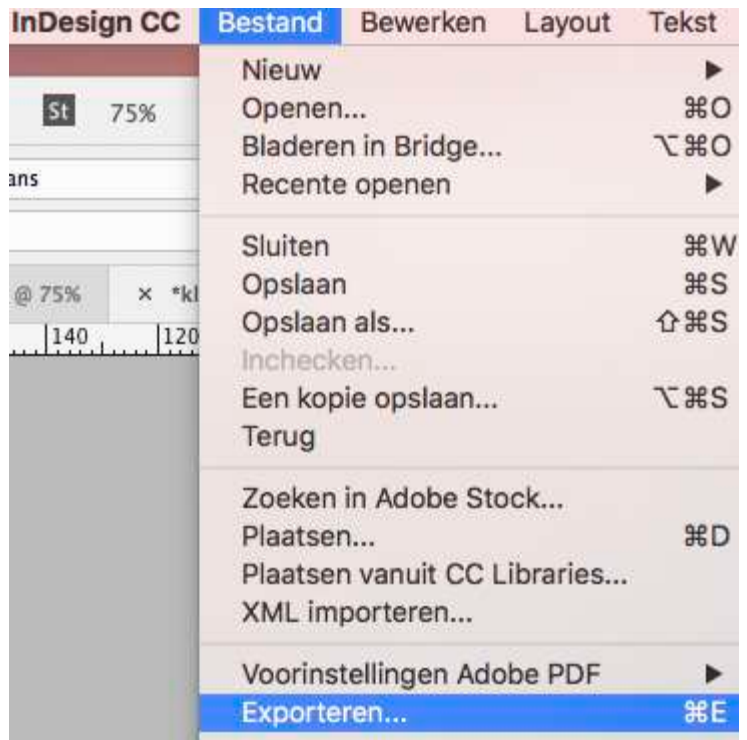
InDesign CC Bestand Bewerken Layout Tekst

St 75%

ans

@ 75% × *kl

140 120

Nieuw ▶
Openen... ⌘O
Bladeren in Bridge... ⌥⌘O
Recente openen ▶

Sluiten ⌘W
Opslaan ⌘S
Opslaan als... ⇧⌘S
Inchecken...
Een kopie opslaan... ⌥⌘S
Terug

Zoeken in Adobe Stock...
Plaatsen... ⌘D
Plaatsen vanuit CC Libraries...
XML importeren...

Voorinstellingen Adobe PDF ▶
Exporteren... ⌘E